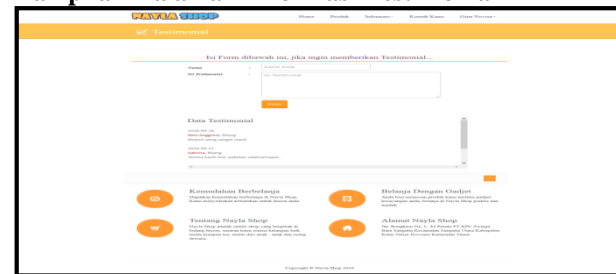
NAYLA SHOP

Home Produk Informasi Kontak Kami Data Pesanan

Testimonial

Isi Form dibawah ini, jika ingin memberikan Testimonial...

Nama : Nama Anda

Isi Testimonial : Isi Testimonial

Kirim

Data Testimonial

2018-05-18
Sari Anggraini, Ketapang
Barang yang sangat bagus

2018-05-18
Sabrina, Ketapang
Semua yang ada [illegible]

Kemudahan Berbelanja
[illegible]

Belanja Dengan Gadget
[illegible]

Tentang Nayla Shop
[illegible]

Alamat Nayla Shop
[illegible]

Copyright © Nayla Shop 2018